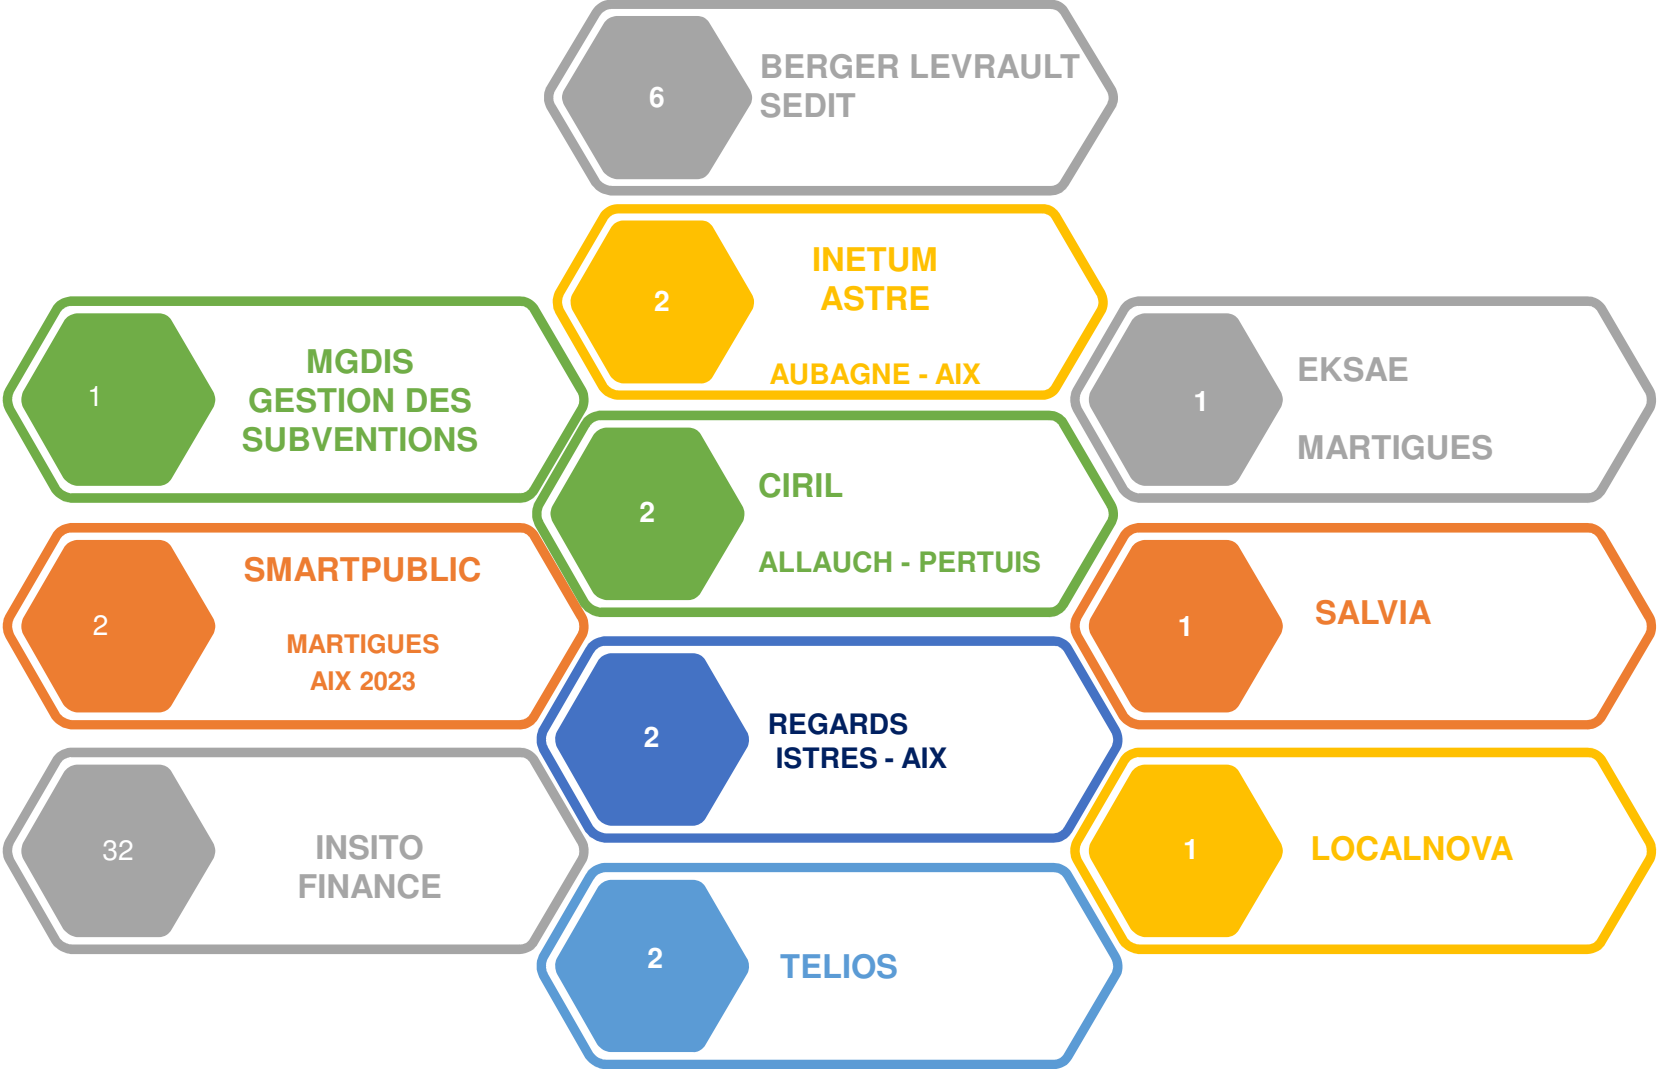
6
BERGER LEVRAULT
SEDIT

2
INETUM
ASTRE
AUBAGNE - AIX

1
MGDIS
GESTION DES SUBVENTIONS

1
EKSAE
MARTIGUES

2
CIRIL
ALLAUCH - PERTUIS

2
SMARTPUBLIC
MARTIGUES
AIX 2023

1
SALVIA

2
REGARDS
ISTRES - AIX

32
INSITO
FINANCE

1
LOCALNOVA

2
TELIOS